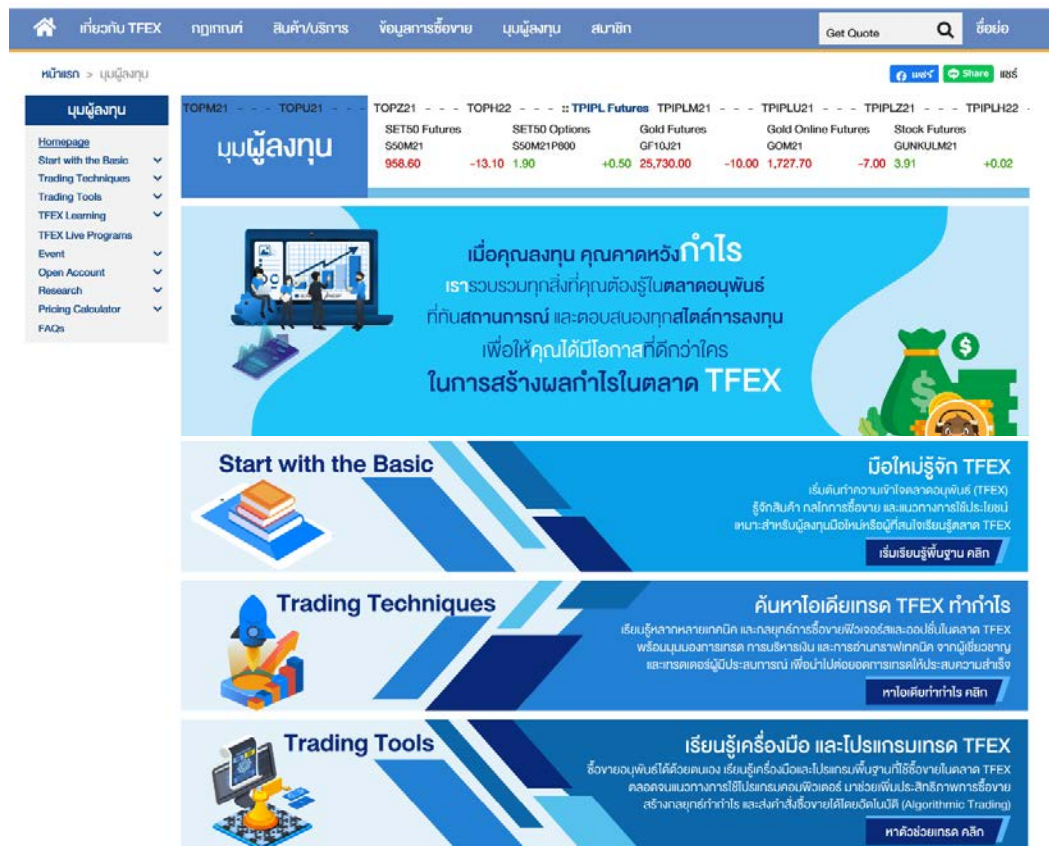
เกี่ยวกับ TFEX กฎเกณฑ์ สินค้า/บริการ ข้อมูลการซื้อขาย มุมผู้ลงทุน สมาชิก Get Quote ชื่อย่อ

หน้าแรก > มุมผู้ลงทุน

แชร์ Share แชร์

มุมผู้ลงทุน

Homepage
Start with the Basic
Trading Techniques
Trading Tools
TFEX Learning
TFEX Live Programs
Event
Open Account
Research
Pricing Calculator
FAQs

TOPM21 - - - TOPU21 - - - TOPZ21 - - - TOPH22 - - - :: TPIPL Futures TPIPLM21 - - - TPIPLU21 - - - TPIPLZ21 - - - TPIPLH22 -

มุมผู้ลงทุน

| SET50 Futures | | SET50 Options | | Gold Futures | | Gold Online Futures | | Stock Futures | |
|---|---|---|---|---|---|---|---|---|---|
| S50M21 | | S50M21P800 | | GF10J21 | | GOM21 | | GUNKULM21 | |
| 958.60 | -13.10 | 1.90 | +0.50 | 25,730.00 | -10.00 | 1,727.70 | -7.00 | 3.91 | +0.02 |

เมื่อคุณลงทุน คุณคาดหวังกำไร
เรารวบรวมทุกสิ่งที่คุณต้องรู้ในตลาดอนุพันธ์
ที่ทันสถานการณ์ และตอบสนองทุกสไตล์การลงทุน
เพื่อให้คุณได้มีโอกาสที่ดีกว่าใคร
ในการสร้างผลกำไรในตลาด TFEX

Start with the Basic
มือใหม่รู้จัก TFEX
เริ่มต้นทำความเข้าใจตลาดอนุพันธ์ (TFEX)
รู้จักสินค้า กลไกการซื้อขาย และแนวทางการใช้ประโยชน์
เหมาะสำหรับผู้ลงทุนมือใหม่หรือผู้ที่สนใจเรียนรู้ตลาด TFEX
เริ่มเรียนรู้พื้นฐาน คลิก

Trading Techniques
ค้นหาไอเดียเทรด TFEX ทำกำไร
เรียนรู้หลากหลายเทคนิค และกลยุทธ์การซื้อขายฟิวเจอร์สและออปชั่นในตลาด TFEX
พร้อมมุมมองการเทรด การบริหารเงิน และการอ่านกราฟเทคนิค จากผู้เชี่ยวชาญ
และเทรดเดอร์ผู้มีประสบการณ์ เพื่อนำไปต่อยอดการเทรดให้ประสบความสำเร็จ
หาไอเดียทำกำไร คลิก

Trading Tools
เรียนรู้เครื่องมือ และโปรแกรมเทรด TFEX
ซื้อขายอนุพันธ์ได้ด้วยตนเอง เรียนรู้เครื่องมือและโปรแกรมพื้นฐานที่ใช้ซื้อขายในตลาด TFEX
ตลอดจนแนวทางการใช้โปรแกรมคอมพิวเตอร์ มาช่วยเพิ่มประสิทธิภาพการซื้อขาย
สร้างกลยุทธ์ทำกำไร และส่งคำสั่งซื้อขายได้โดยอัตโนมัติ (Algorithmic Trading)
หาตัวช่วยเทรด คลิก